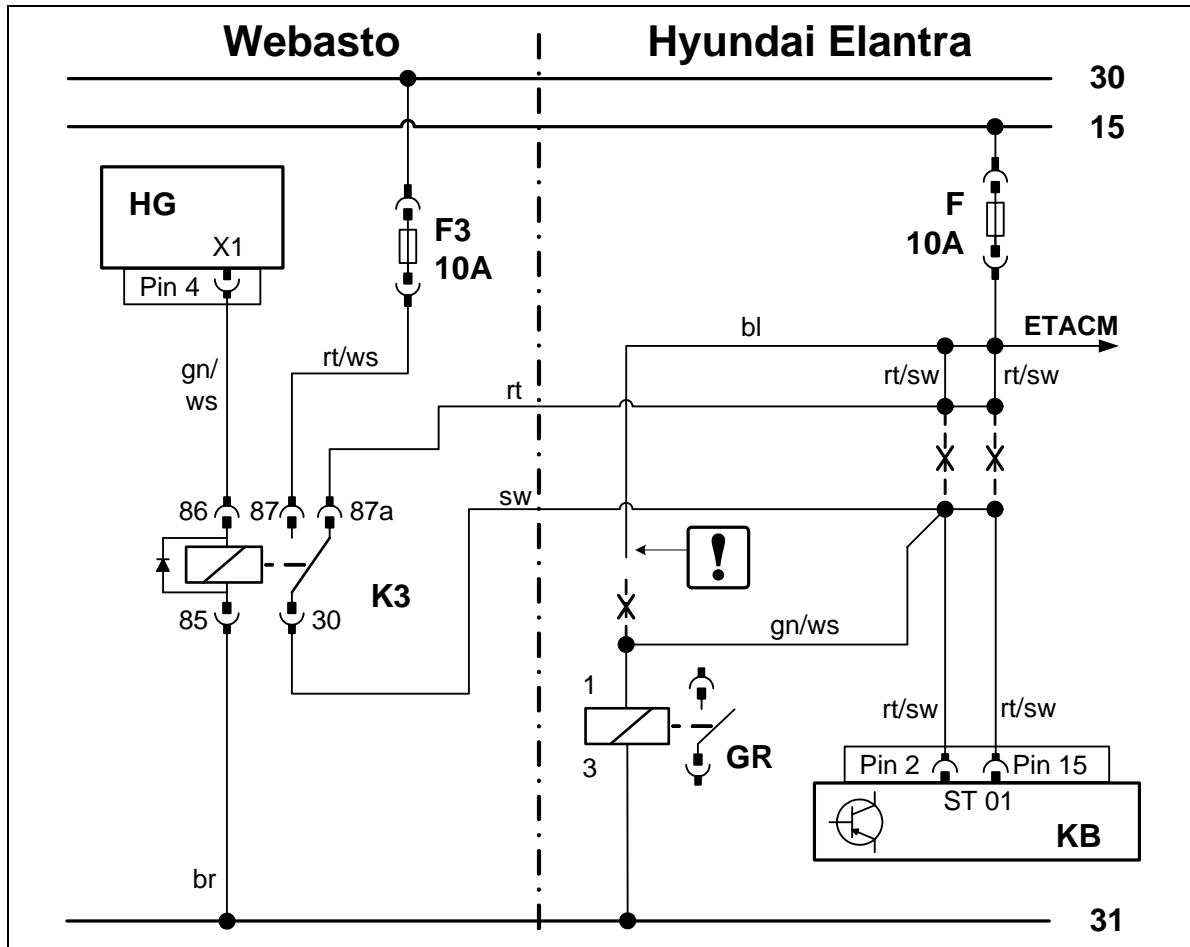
Webasto

Hyundai Elantra

30

15

HG

X1

Pin 4

F3
10A

F
10A

gn/
ws

rt/ws

bl

ETACM

rt/sw

rt/sw

rt

sw

86

87

87a

85

30

K3

!

gn/ws

1

3

GR

rt/sw

rt/sw

Pin 2

Pin 15

ST 01

KB

br

31